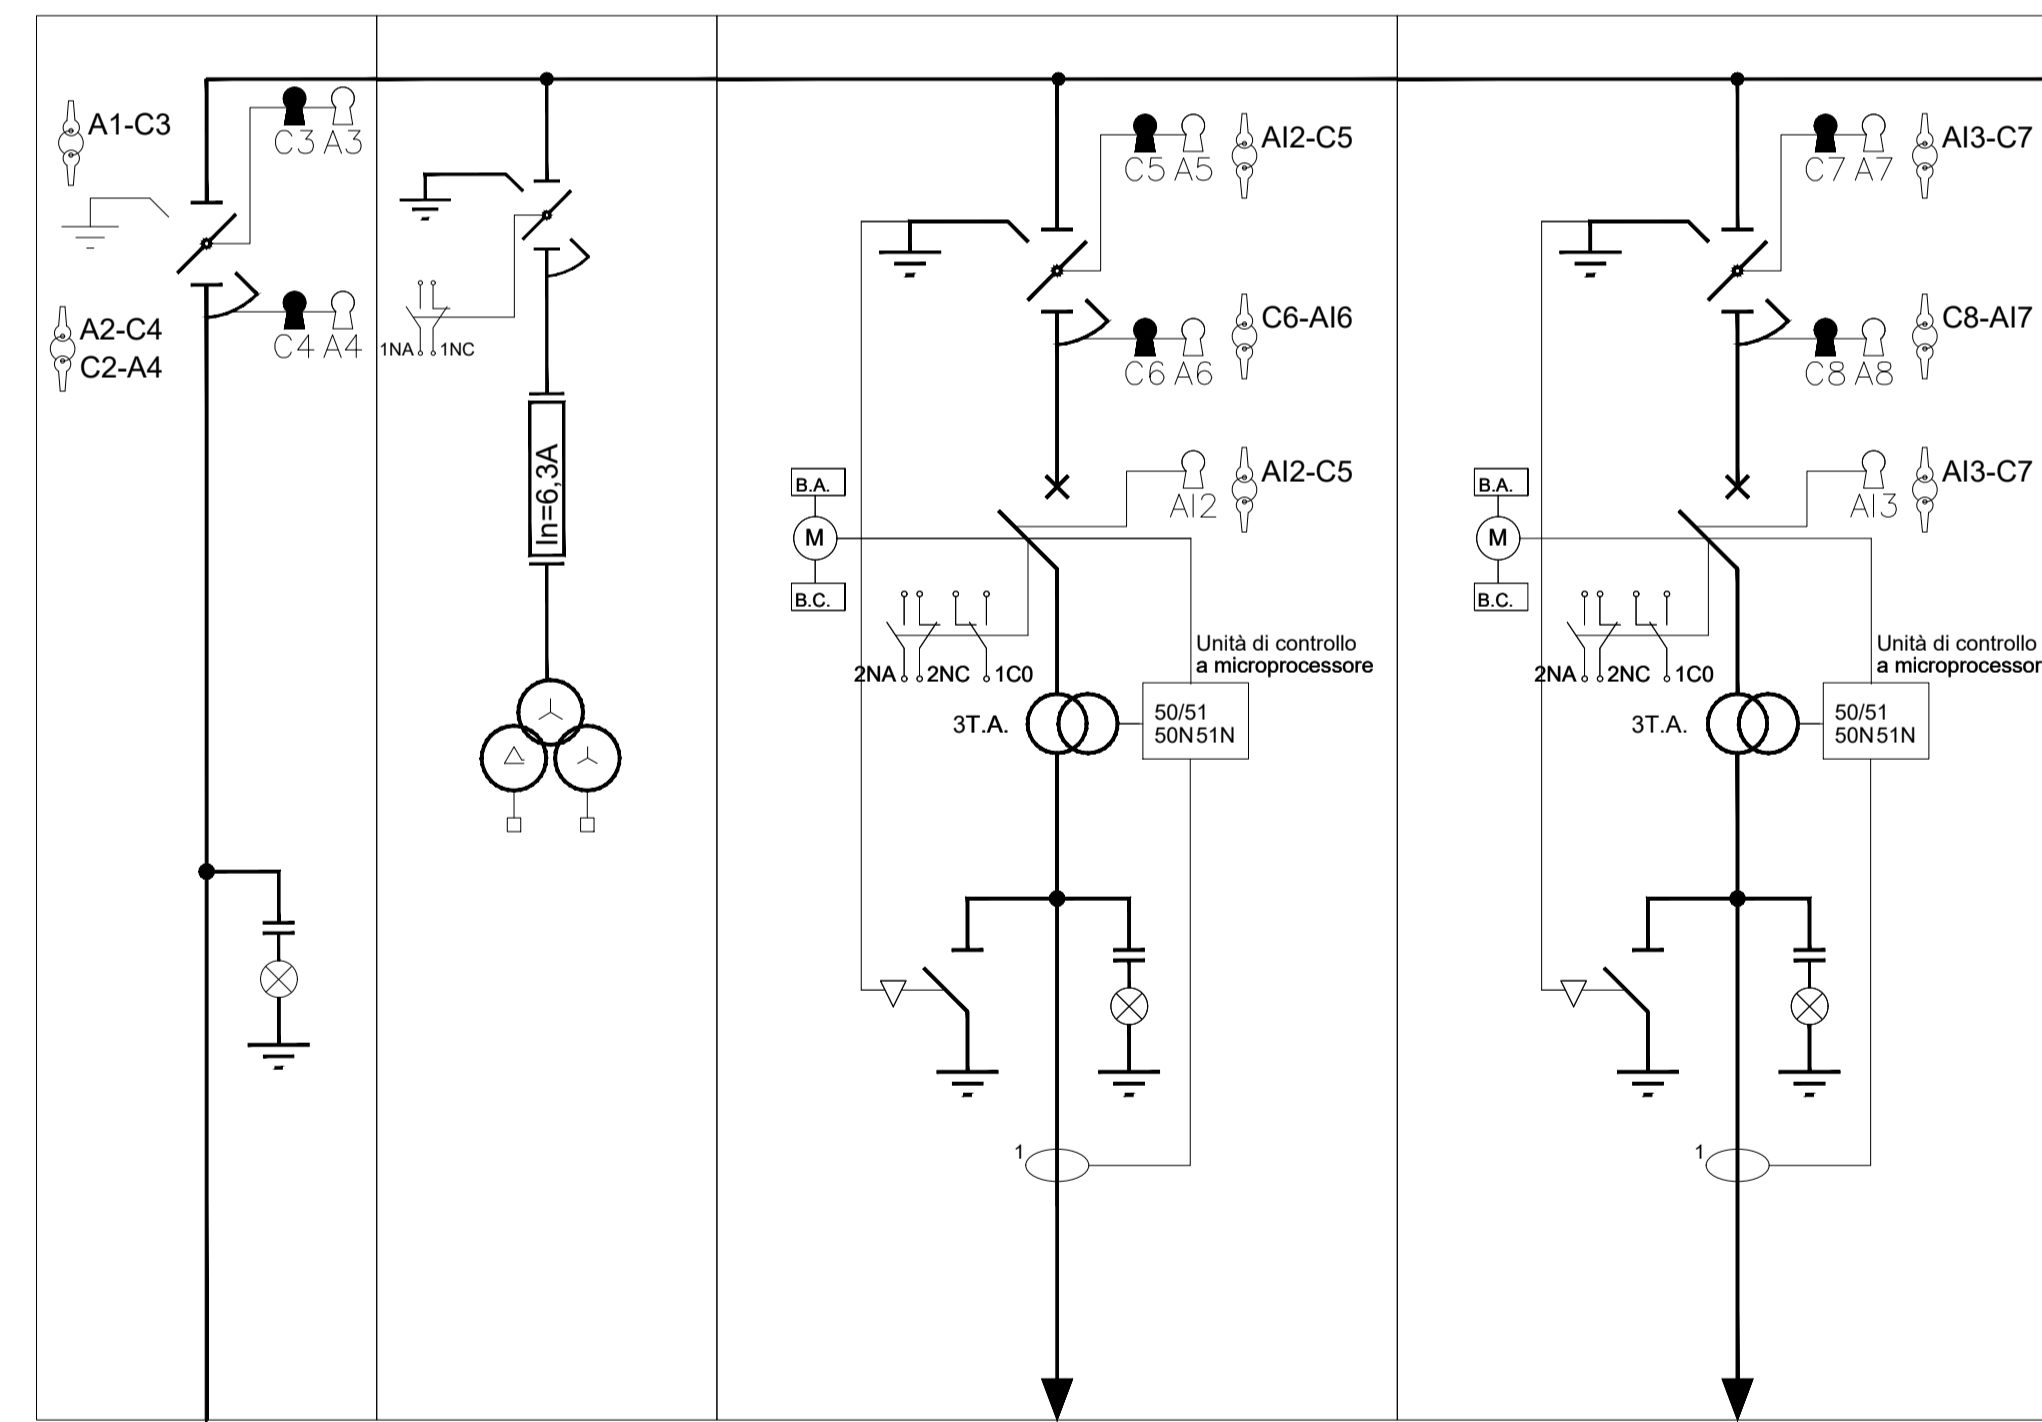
A1-C3
C3 A3
A2-C4
C2-A4
C4 A4

1NA 1NC
In=6,3A

AI2-C5
C5 A5
C6-AI6
C6 A6
AI2-C5
AI2
B.A.
M
B.C.
2NA 2NC 1C0
Unità di controllo a microprocessore
3T.A.
50/51
50N51N
1

AI3-C7
C7 A7
C8-AI7
C8 A8
AI3-C7
AI3
B.A.
M
B.C.
2NA 2NC 1C0
Unità di controllo a microprocessor
3T.A.
50/51
50N51N
1